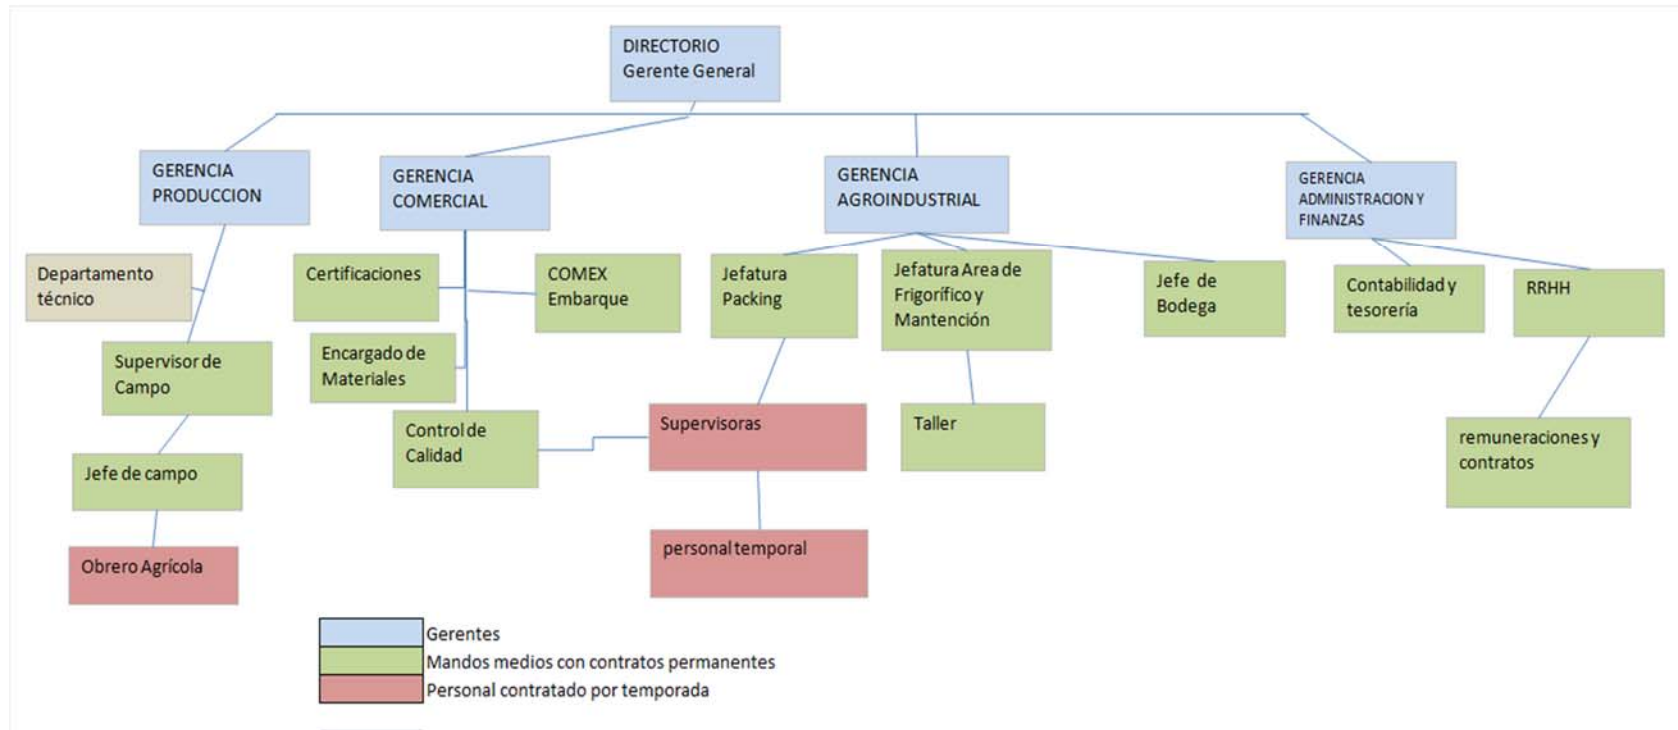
DIRECTORIO
Gerente General

GERENCIA PRODUCCION

GERENCIA COMERCIAL

GERENCIA AGROINDUSTRIAL

GERENCIA ADMINISTRACION Y FINANZAS

Departamento técnico

Supervisor de Campo

Jefe de campo

Obrero Agrícola

Certificaciones

COMEX Embarque

Encargado de Materiales

Control de Calidad

Jefatura Packing

Jefatura Area de Frigorífico y Mantención

Jefe de Bodega

Supervisoras

personal temporal

Taller

Contabilidad y tesorería

RRHH

remuneraciones y contratos

Gerentes
Mandos medios con contratos permanentes
Personal contratado por temporada